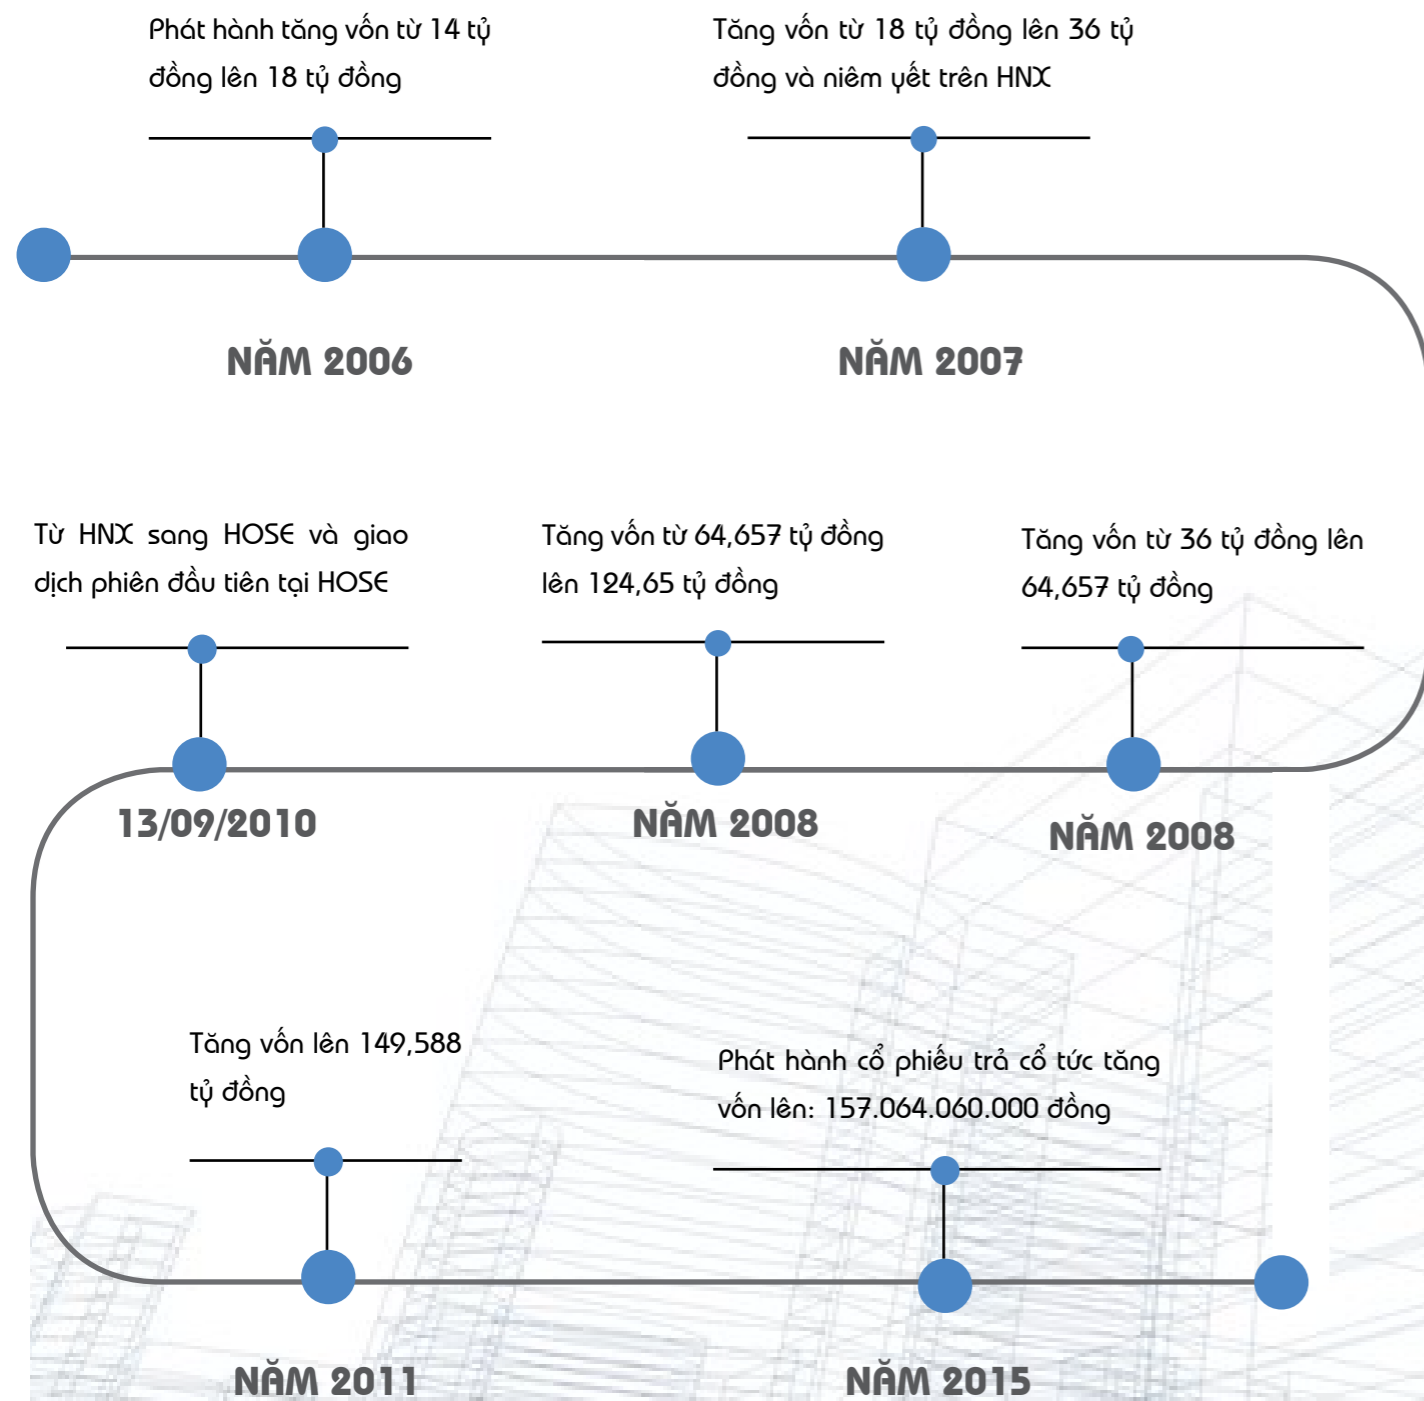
Phát hành tăng vốn từ 14 tỷ đồng lên 18 tỷ đồng

NĂM 2006

Tăng vốn từ 18 tỷ đồng lên 36 tỷ đồng và niêm yết trên HNX

NĂM 2007

Từ HNX sang HOSE và giao dịch phiên đầu tiên tại HOSE

13/09/2010

Tăng vốn từ 64,657 tỷ đồng lên 124,65 tỷ đồng

NĂM 2008

Tăng vốn từ 36 tỷ đồng lên 64,657 tỷ đồng

NĂM 2008

Tăng vốn lên 149,588 tỷ đồng

NĂM 2011

Phát hành cổ phiếu trả cổ tức tăng vốn lên: 157.064.060.000 đồng

NĂM 2015